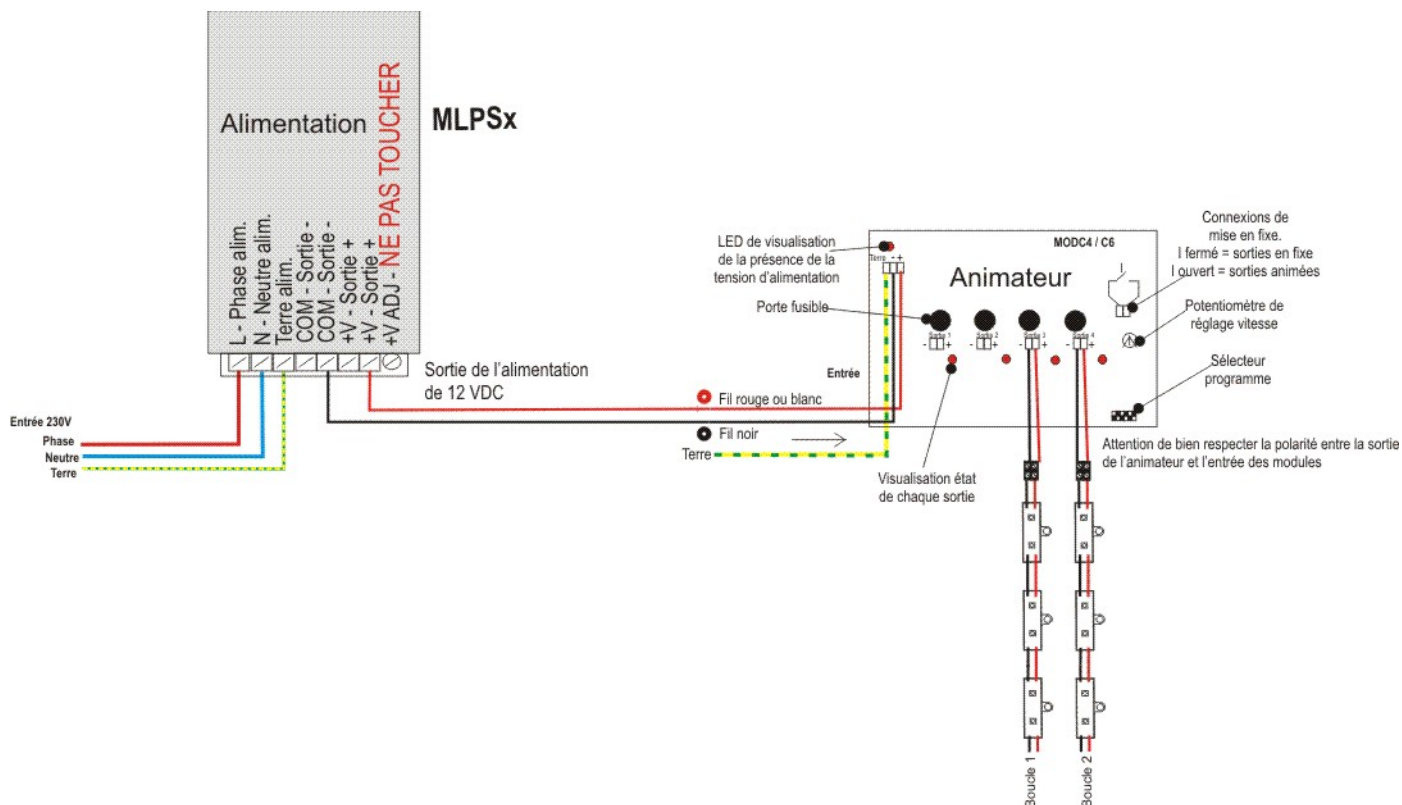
Alimentation

MLPSx

L - Phase alim.
N - Neutre alim.
Terre alim.
COM - Sortie -
COM - Sortie -
+V - Sortie +
+V - Sortie +
+V ADJ - NE PAS TOUCHER

Sortie de l'alimentation de 12 VDC

Entrée 230V
Phase
Neutre
Terre

LED de visualisation de la présence de la tension d'alimentation

Terre - +

Porte fusible

Entrée

Fil rouge ou blanc

Fil noir

Terre

Visualisation état de chaque sortie

MODC4 / C6

Animateur

Sortie 1
Sortie 2
Sortie 3
Sortie 4

Connexions de mise en fixe.
I fermé = sorties en fixe
I ouvert = sorties animées

I

Potentiomètre de réglage vitesse

Sélecteur programme

Attention de bien respecter la polarité entre la sortie de l'animateur et l'entrée des modules

Boucle 1
Boucle 2